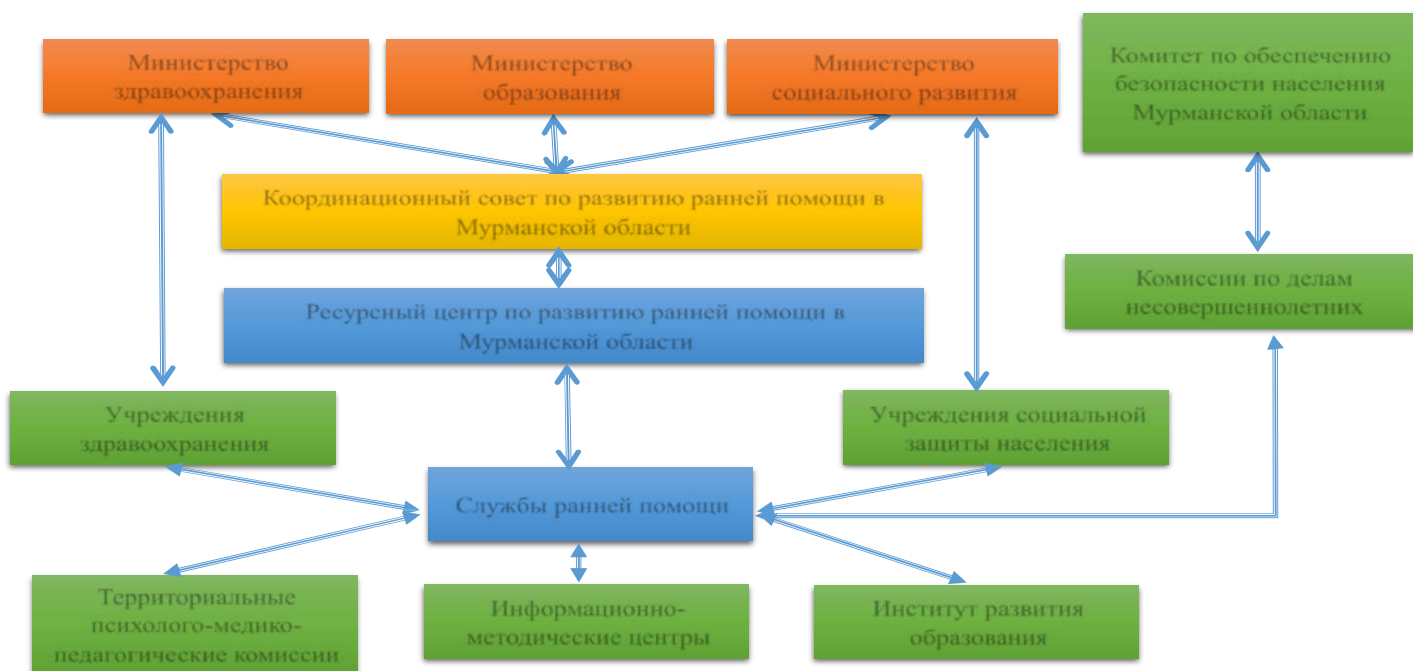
Министерство здравоохранения

Министерство образования

Министерство социального развития

Комитет по обеспечению безопасности населения Мурманской области

Координационный совет по развитию ранней помощи в Мурманской области

Ресурсный центр по развитию ранней помощи в Мурманской области

Комиссии по делам несовершеннолетних

Учреждения здравоохранения

Учреждения социальной защиты населения

Службы ранней помощи

Территориальные психолого-медико-педагогические комиссии

Информационно-методические центры

Институт развития образования